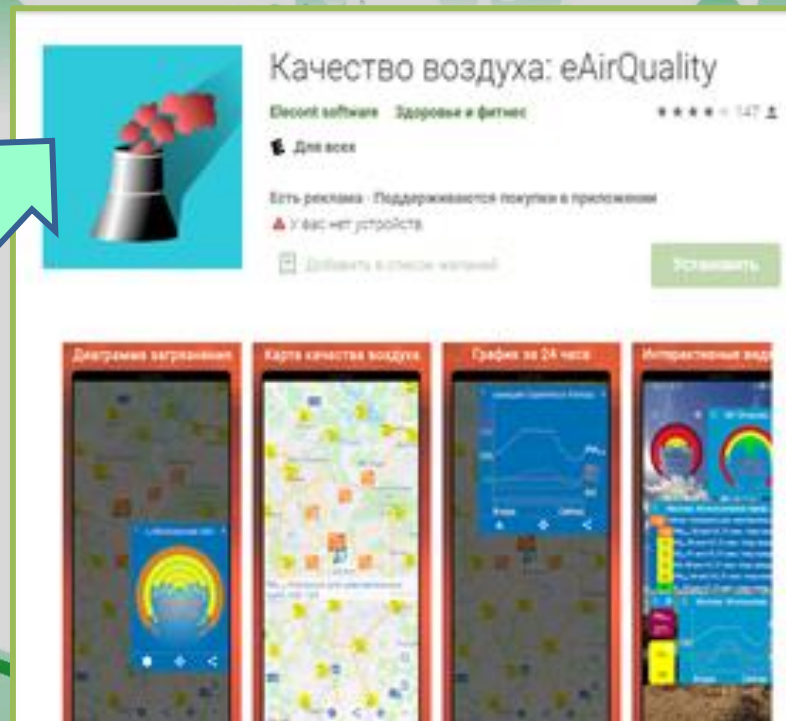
Качество воздуха: eAirQuality

Elecont software Здоровье и фитнес

147

Для всех

Есть реклама · Поддерживаются покупки в приложении

У вас нет устройств

Добавить в список желаний

Установить

Диаграмма загрязнения

Карта качества воздуха

Графики за 24 часа

Интерактивные вид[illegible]